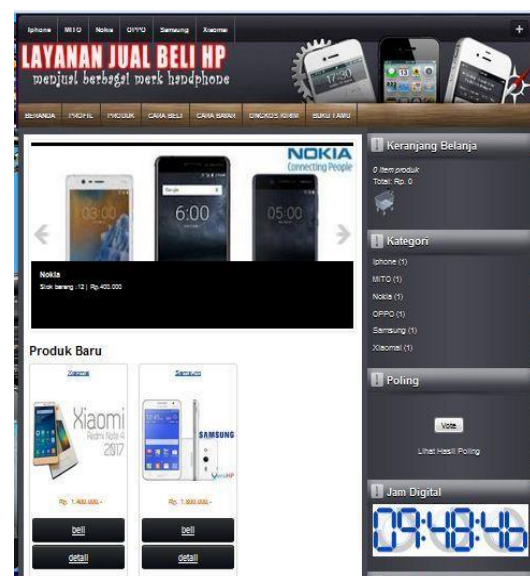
Iphone MITO Nokia OPPO Samsung Xiaomi

LAYANAN JUAL BELI HP
menjual berbagai merk handphone

BERANDA PROFIL PRODUK CARA BELI CARA BAYAR ONGKOS KIRIM BUKU TAMU

NOKIA
Connecting People

03:00
6:00
05:00

Nokia
Stok barang : 12 | Rp.400.000

Produk Baru

Xiaomi
Xiaomi
Redmi Note 4
2017
Rp. 1.400.000,-
beli
detail

Samsung
SAMSUNG
Rp. 1.800.000,-
beli
detail

Keranjang Belanja
0 item produk
Total: Rp. 0

Kategori
Iphone (1)
MITO (1)
Nokia (1)
OPPO (1)
Samsung (1)
Xiaomi (1)

Poling
Vote
Lihat Hasil Poling

Jam Digital
09:48:46